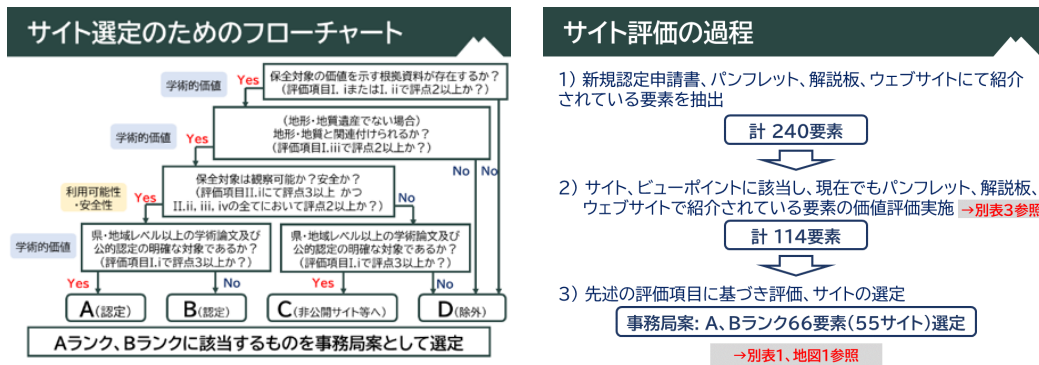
サイト選定のためのフローチャート

学術的価値

Yes

保全対象の価値を示す根拠資料が存在するか？（評価項目I. iまたはI. iiで評点2以上か？）

学術的価値

Yes

（地形・地質遺産でない場合）地形・地質と関連付けられるか？（評価項目I. iiiで評点2以上か？）

利用可能性・安全性

Yes

保全対象は観察可能か？安全か？（評価項目II. iiで評点3以上　かつ II. ii, iii, ivの全てにおいて評点2以上か？）

No

No

No

学術的価値

県・地域レベル以上の学術論文及び公的認定の明確な対象であるか？（評価項目I. iで評点3以上か？）

県・地域レベル以上の学術論文及び公的認定の明確な対象であるか？（評価項目I. iで評点3以上か？）

Yes

No

Yes

No

A（認定）

B（認定）

C（非公開サイト等へ）

D（除外）

Aランク、Bランクに該当するものを事務局案として選定

サイト評価の過程

1）新規認定申請書、パンフレット、解説板、ウェブサイトにて紹介されている要素を抽出

計 240要素

2）サイト、ビューポイントに該当し、現在でもパンフレット、解説板、ウェブサイトで紹介されている要素の価値評価実施 →別表3参照

計 114要素

3）先述の評価項目に基づき評価、サイトの選定

事務局案: A、Bランク66要素（55サイト）選定

→別表1、地図1参照